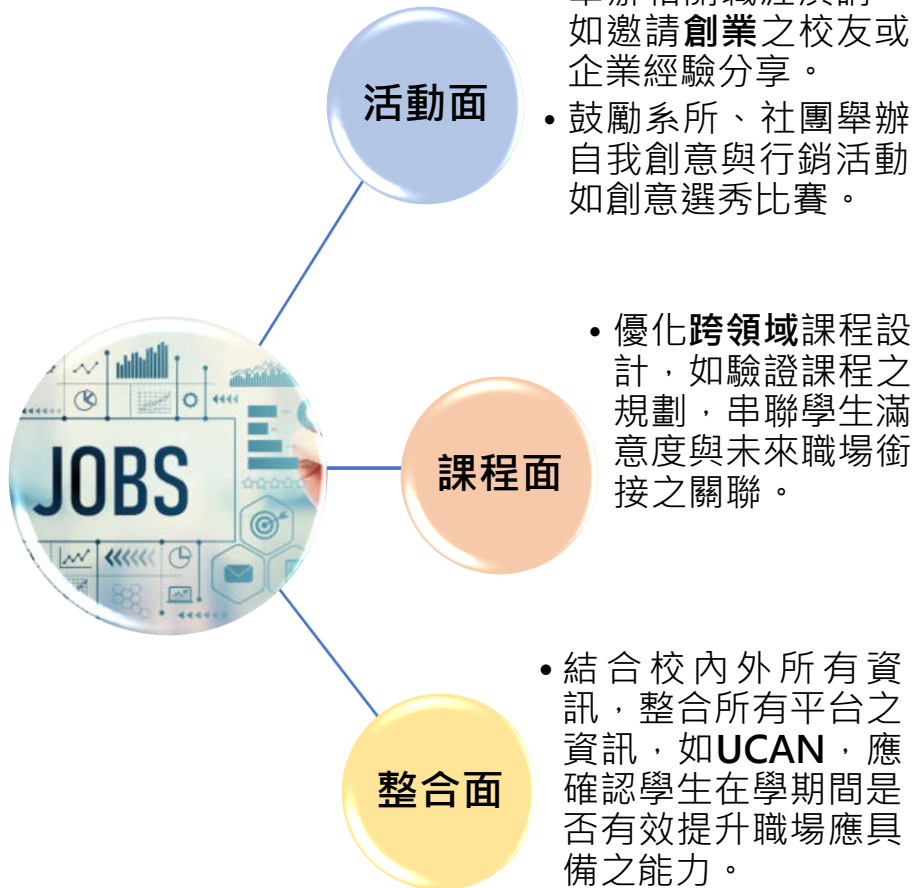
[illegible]
如邀請創業之校友或企業經驗分享。

活動面

• 鼓勵系所、社團舉辦自我創意與行銷活動如創意選秀比賽。

• 優化跨領域課程設計，如驗證課程之規劃，串聯學生滿意度與未來職場銜接之關聯。

JOBS

課程面

• 結合校內外所有資訊，整合所有平台之資訊，如UCAN，應確認學生在學期間是否有效提升職場應具備之能力。

整合面